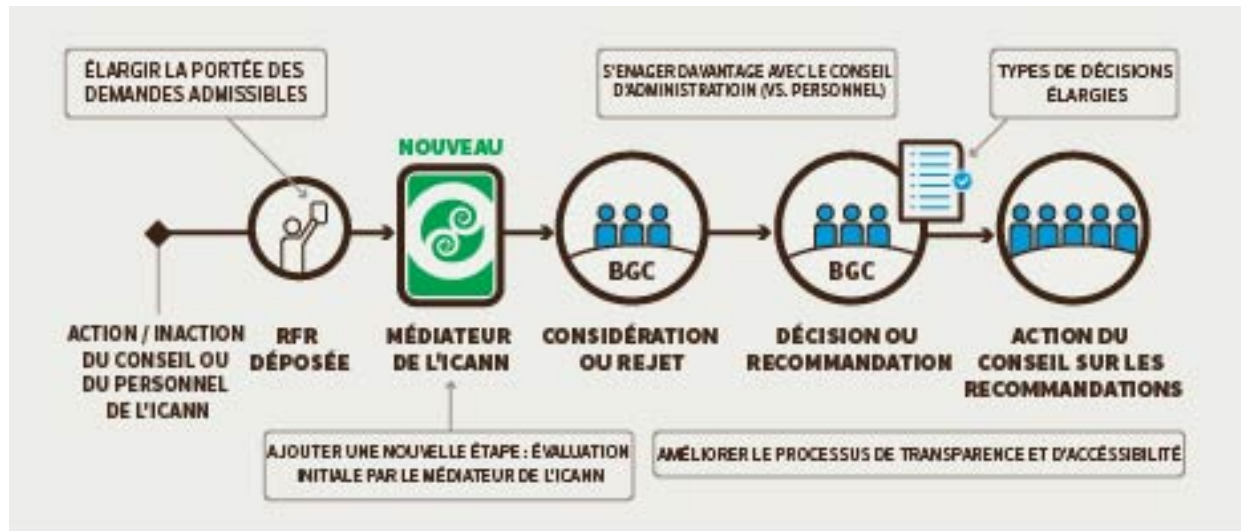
ÉLARGIR LA PORTÉE DES DEMANDES ADMISSIBLES

S'ENAGER DAVANTAGE AVEC LE CONSEIL D'ADMINISTRATIOIN (VS. PERSONNEL)

TYPES DE DÉCISIONS ÉLARGIES

NOUVEAU

BGC

BGC

ACTION / INACTION DU CONSEIL OU DU PERSONNEL DE L'ICANN

RFR DÉPOSÉE

MÉDIATEUR DE L'ICANN

CONSIDÉRATION OU REJET

DÉCISION OU RECOMMANDATION

ACTION DU CONSEIL SUR LES RECOMMANDATIONS

AJOUTER UNE NOUVELLE ÉTAPE : ÉVALUATION INITIALE PAR LE MÉDIATEUR DE L'ICANN

AMÉLIORER LE PROCESSUS DE TRANSPARENCE ET D'ACCÉSSIBILITÉ